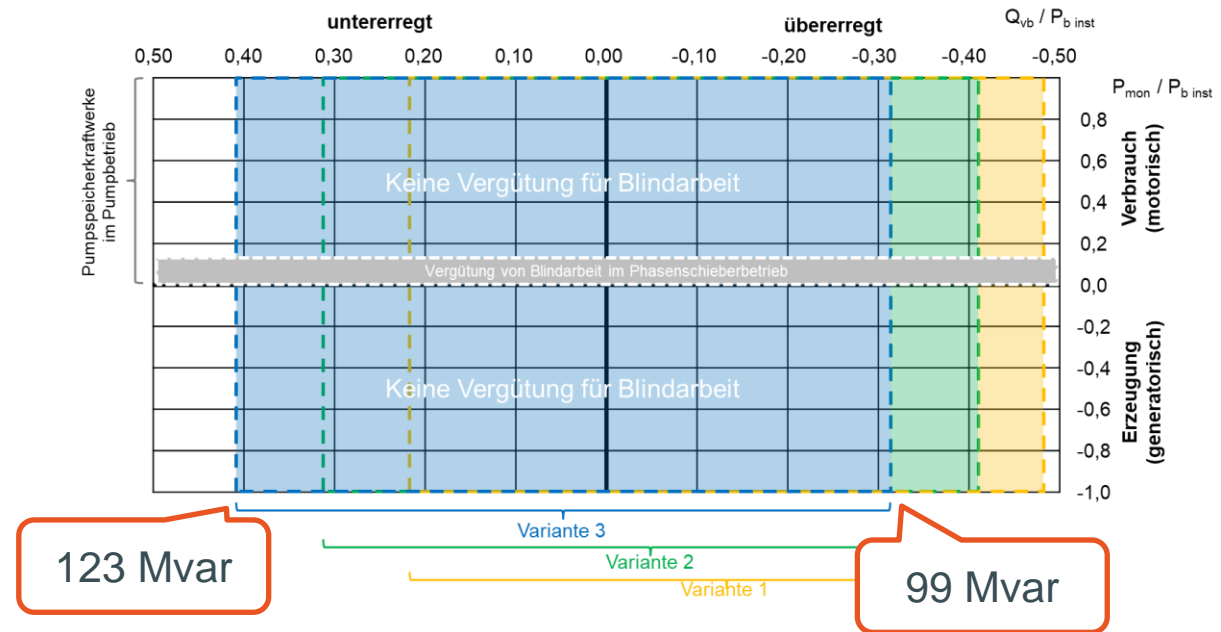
untererregt

übererregt

$Q_{vb}$ / $P_{b\ inst}$

0,50 0,40 0,30 0,20 0,10 0,00 -0,10 -0,20 -0,30 -0,40 -0,50

$P_{mon}$ / $P_{b\ inst}$

Pumpspeicherkraftwerke im Pumpbetrieb

Keine Vergütung für Blindarbeit

Vergütung von Blindarbeit im Phasenschieberbetrieb

Keine Vergütung für Blindarbeit

0,8
0,6
0,4
0,2
0,0
-0,2
-0,4
-0,6
-0,8
-1,0

Verbrauch (motorisch)

Erzeugung (generatorisch)

Variante 3

Variante 2

Variante 1

123 Mvar

99 Mvar